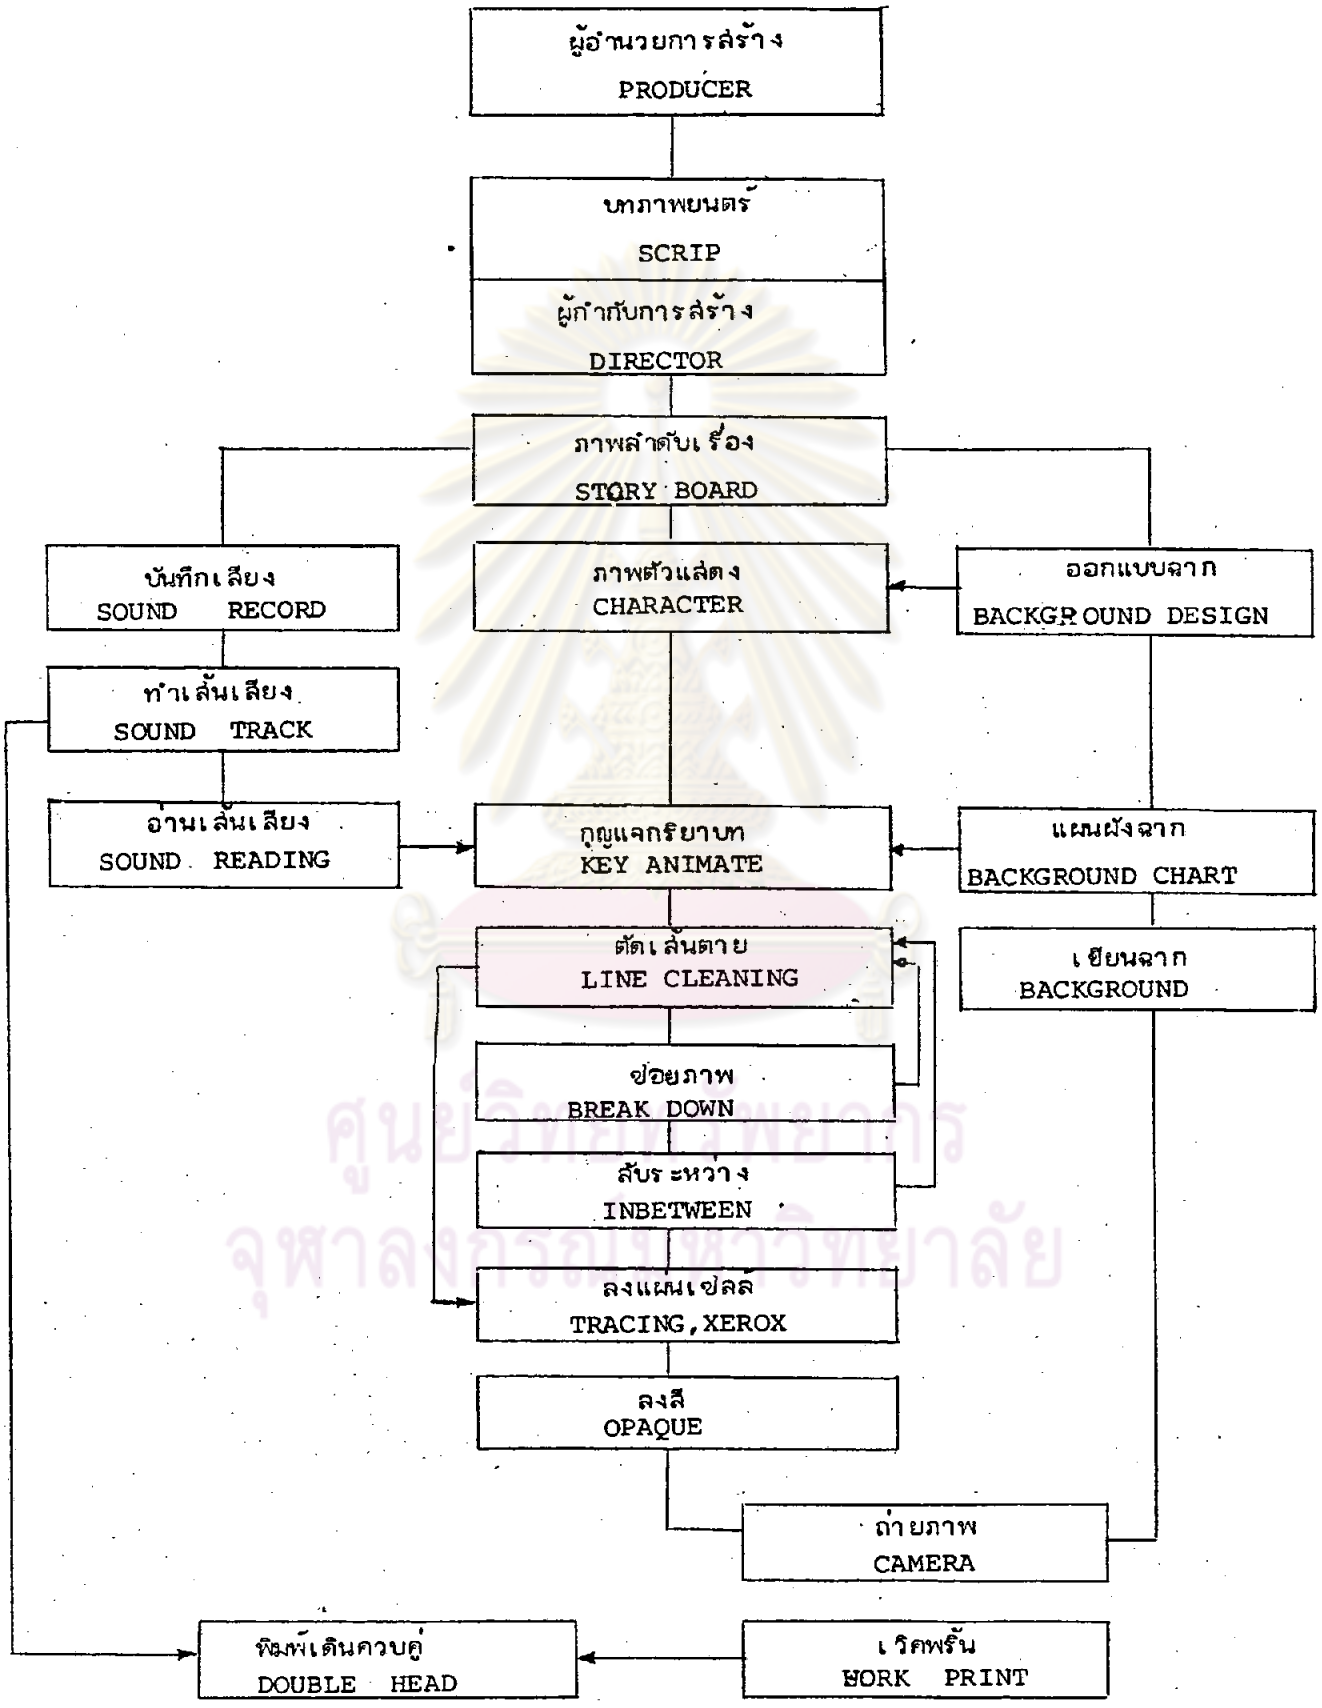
ผู้อำนวยการสร้าง
PRODUCER

บทภาพยนตร์
SCRIP

ผู้กำกับการสร้าง
DIRECTOR

ภาพลำดับเรื่อง
STORY BOARD

บันทึกเสียง
SOUND RECORD

ภาพตัวแสดง
CHARACTER

ออกแบบฉาก
BACKGROUND DESIGN

ทำเส้นเสียง
SOUND TRACK

อ่านเส้นเสียง
SOUND READING

กุญแจกริยาบท
KEY ANIMATE

แผนผังฉาก
BACKGROUND CHART

ตัดเส้นตาย
LINE CLEANING

เขียนฉาก
BACKGROUND

ซ่อยภาพ
BREAK DOWN

สับระหว่าง
INBETWEEN

ศูนย์วิทยทรัพยากร
จุฬาลงกรณ์มหาวิทยาลัย

ลงแผ่นเซลล์
TRACING, XEROX

ลงสี
OPAQUE

ถ่ายภาพ
CAMERA

พิมพ์เดินควบคู่
DOUBLE HEAD

เวิคพริ้น
WORK PRINT